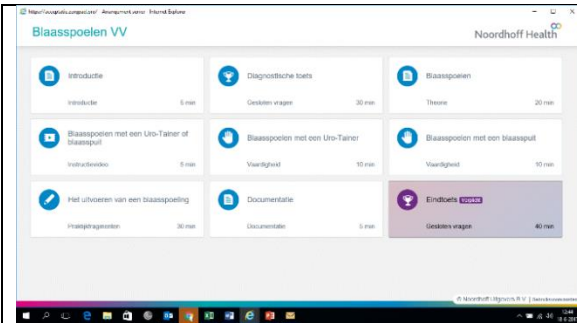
https://...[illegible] - Internet Explorer

Blaasspoelen VV

Noordhoff Health

Introductie
Introductie 5 min

Diagnostische toets
Gesloten vragen 30 min

Blaasspoelen
Theorie 20 min

Blaasspoelen met een Uro-Tainer of blaasspuit
Instructievideo 5 min

Blaasspoelen met een Uro-Tainer
Vaardigheid 10 min

Blaasspoelen met een blaasspuit
Vaardigheid 10 min

Het uitvoeren van een blaasspoeling
Praktijkvragen 30 min

Documentatie
Documentatie 5 min

Eindtoets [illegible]
Gesloten vragen 40 min

© Noordhoff Uitgevers B.V. | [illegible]

12:44
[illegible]